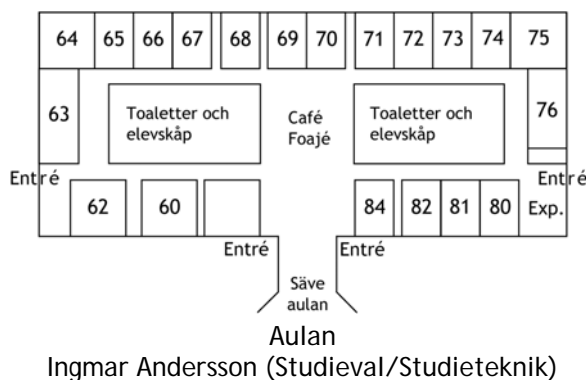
64 65 66 67 68 69 70 71 72 73 74 75

63

Toaletter och elevskåp

Café Foajé

Toaletter och elevskåp

76

Entré

Entré

62 60

84 82 81 80 Exp.

Entré

Entré

Säve aulan

Aulan
Ingmar Andersson (Studieval/Studieteknik)